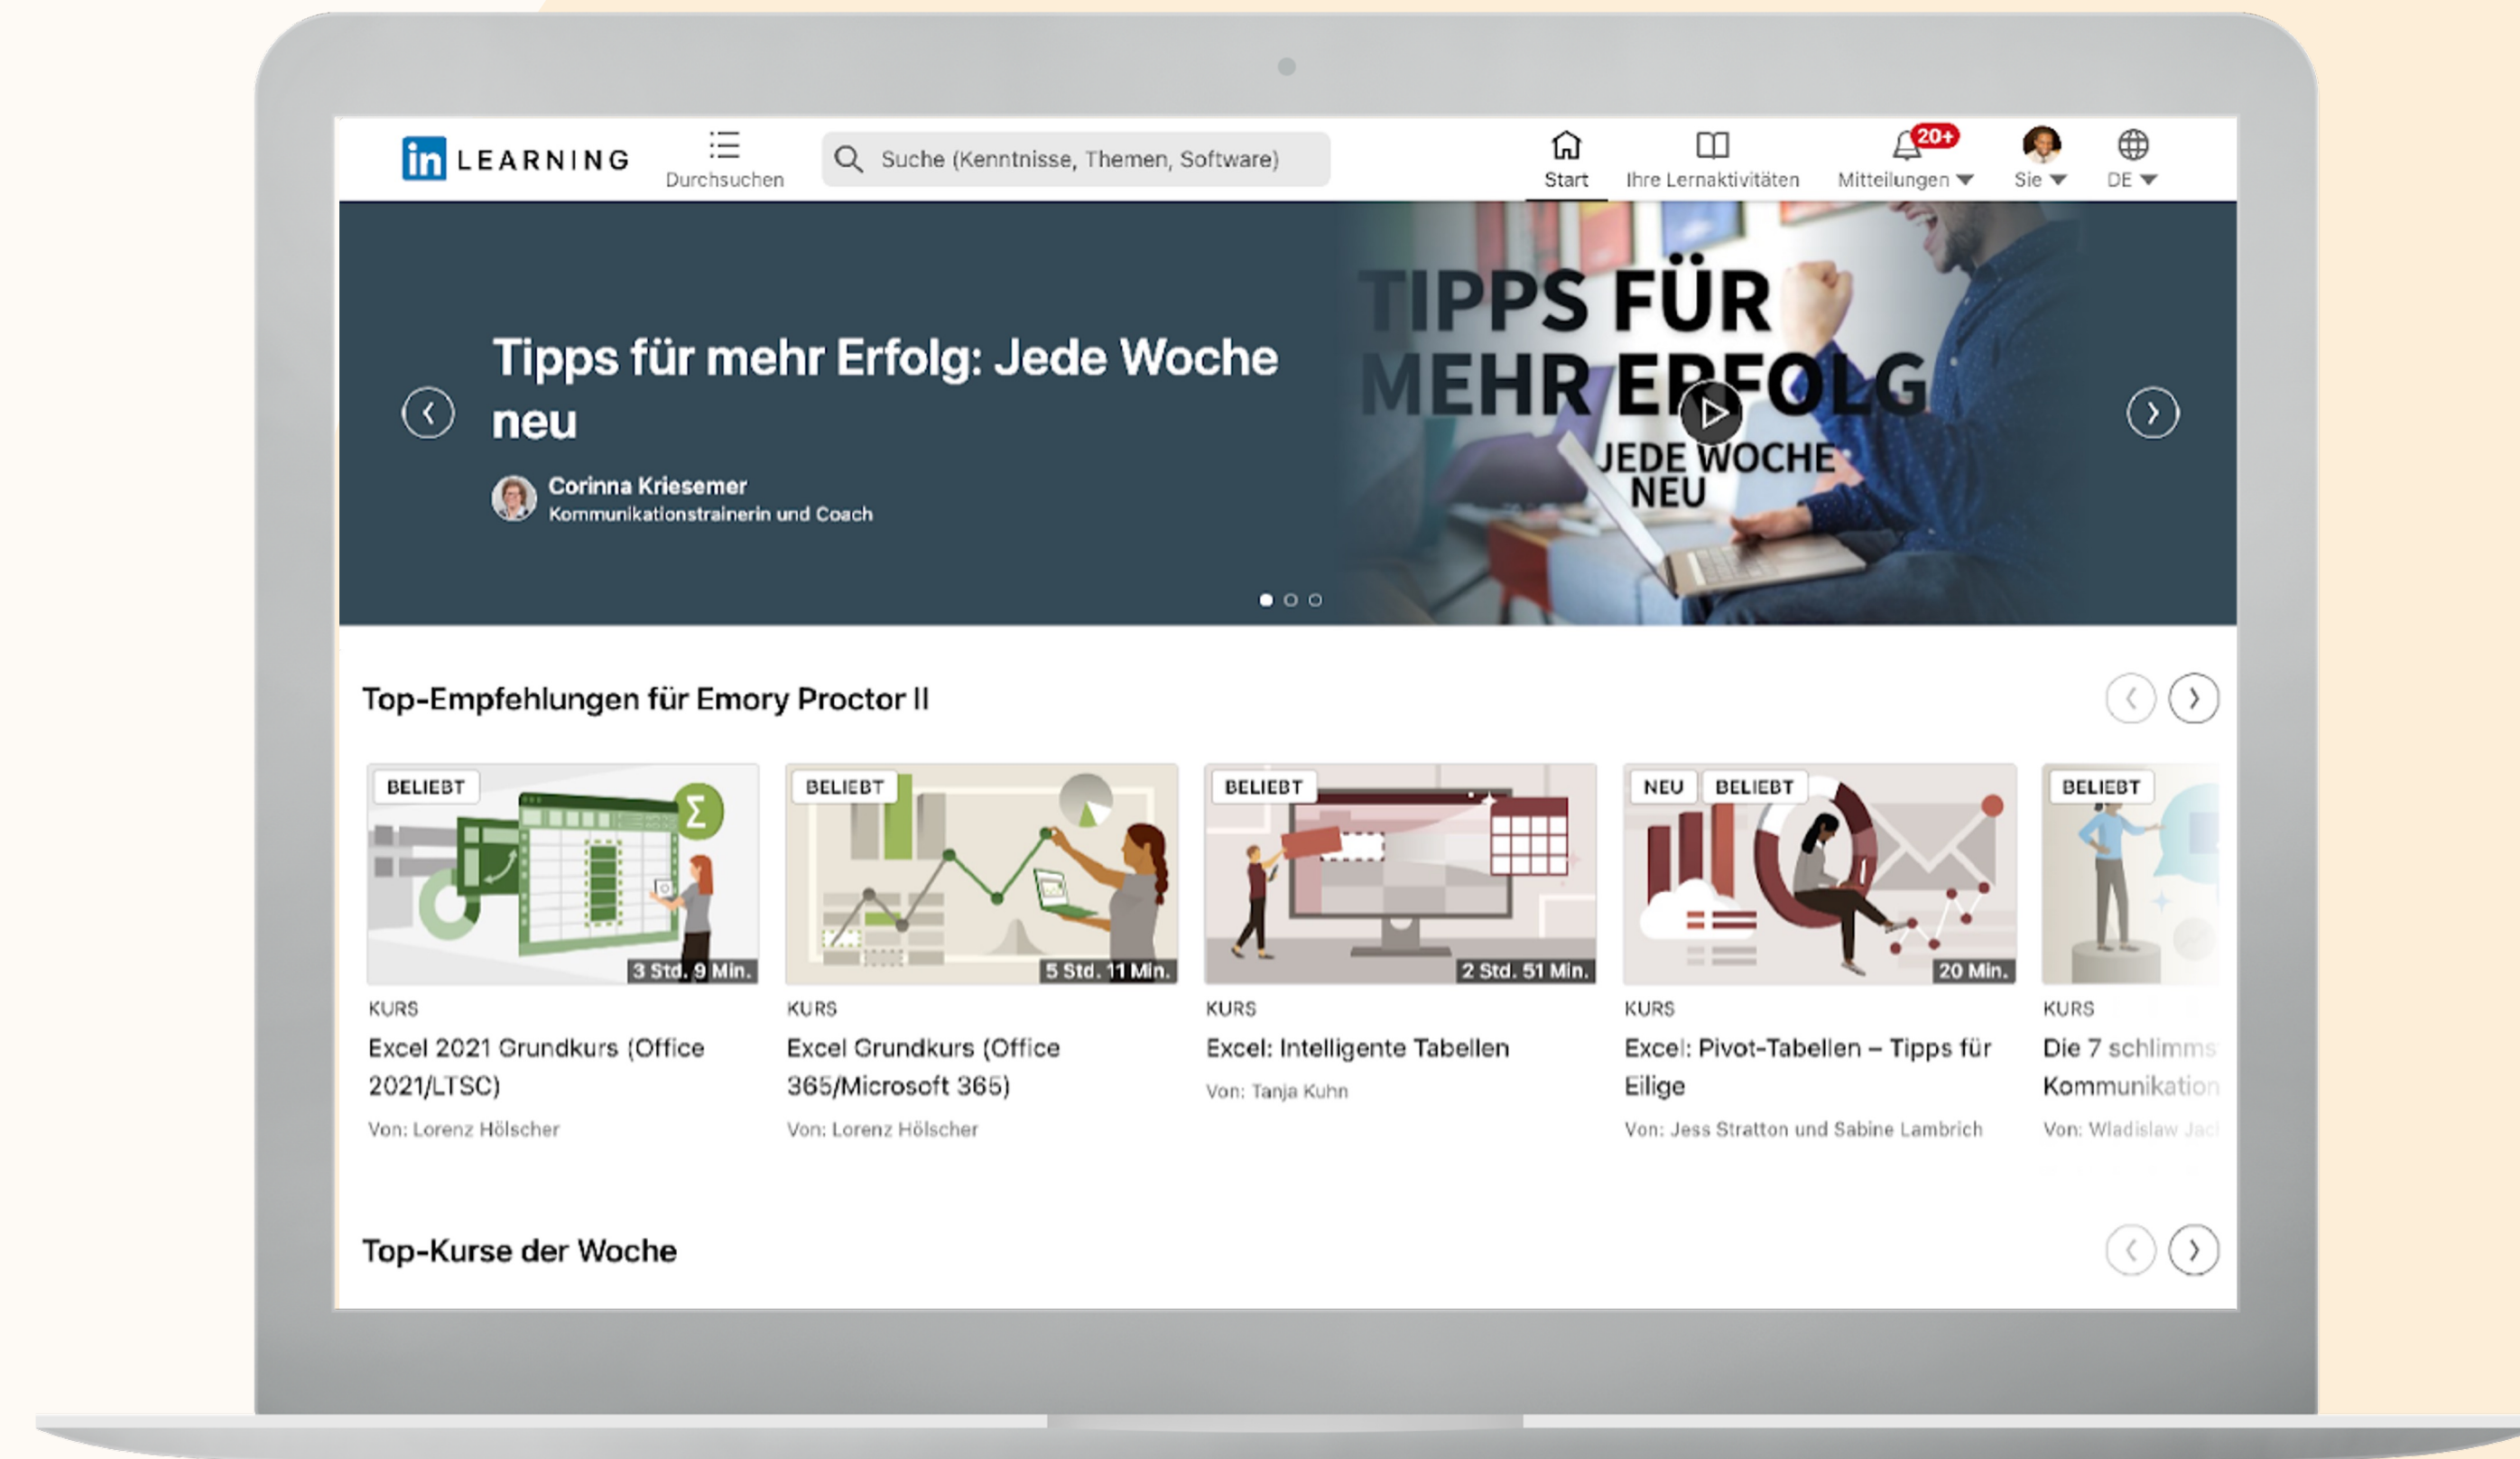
in LEARNING

Durchsuchen

Suche (Kenntnisse, Themen, Software)

Start

Ihre Lernaktivitäten

20+

Mitteilungen

Sie

DE

Tipps für mehr Erfolg: Jede Woche neu

Corinna Kriesemer
Kommunikationstrainerin und Coach

TIPPS FÜR MEHR ERFOLG
JEDE WOCHE NEU

Top-Empfehlungen für Emory Proctor II

BELIEBT
3 Std. 9 Min.
KURS
Excel 2021 Grundkurs (Office 2021/LTSC)
Von: Lorenz Hölscher

BELIEBT
5 Std. 11 Min.
KURS
Excel Grundkurs (Office 365/Microsoft 365)
Von: Lorenz Hölscher

BELIEBT
2 Std. 51 Min.
KURS
Excel: Intelligente Tabellen
Von: Tanja Kuhn

NEU BELIEBT
20 Min.
KURS
Excel: Pivot-Tabellen – Tipps für Eilige
Von: Jess Stratton und Sabine Lambrich

BELIEBT
KURS
Die 7 schlimms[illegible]
Kommunikation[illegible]
Von: Wladislaw Jac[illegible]

Top-Kurse der Woche